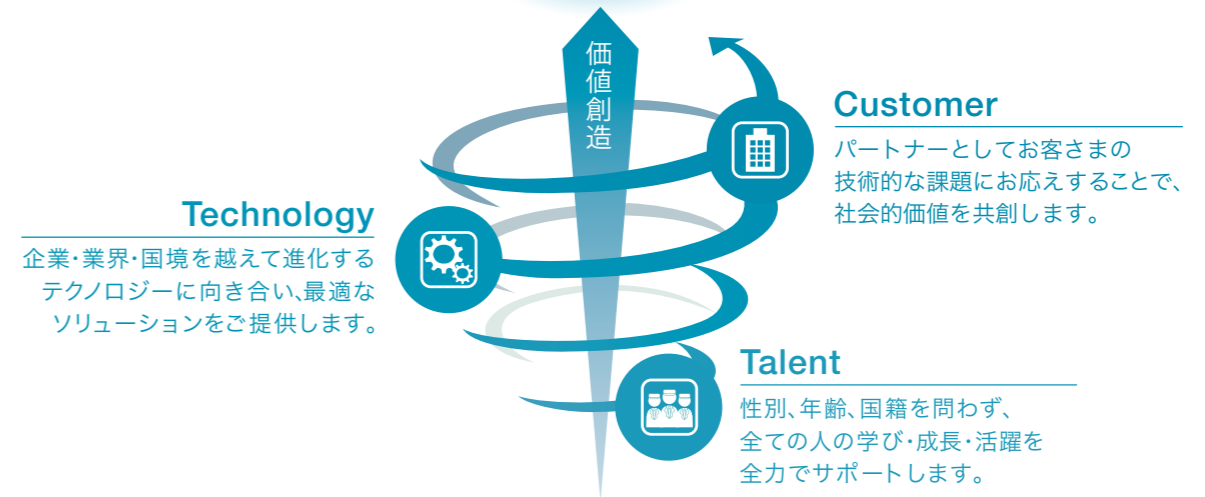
価値創造

Customer
パートナーとしてお客さまの技術的な課題にお応えすることで、社会的価値を共創します。

Technology
企業・業界・国境を越えて進化するテクノロジーに向き合い、最適なソリューションをご提供します。

Talent
性別、年齢、国籍を問わず、全ての人の学び・成長・活躍を全力でサポートします。